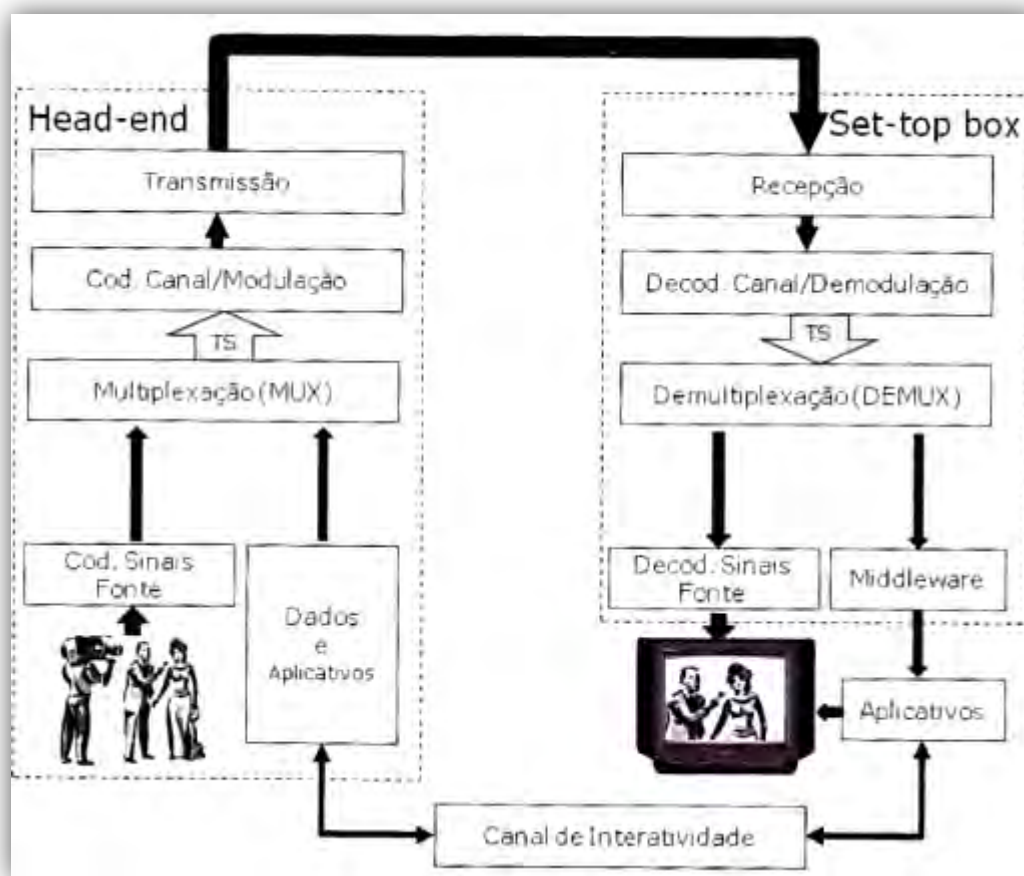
Head-end

Transmissão

Cod. Canal/Modulação

TS

Multiplexação (MUX)

Cod. Sinais Fonte

Dados e Aplicativos

Set-top box

Recepção

Decod. Canal/Demodulação

TS

Demultiplexação (DEMUX)

Decod. Sinais Fonte

Middleware

Aplicativos

Canal de Interatividade